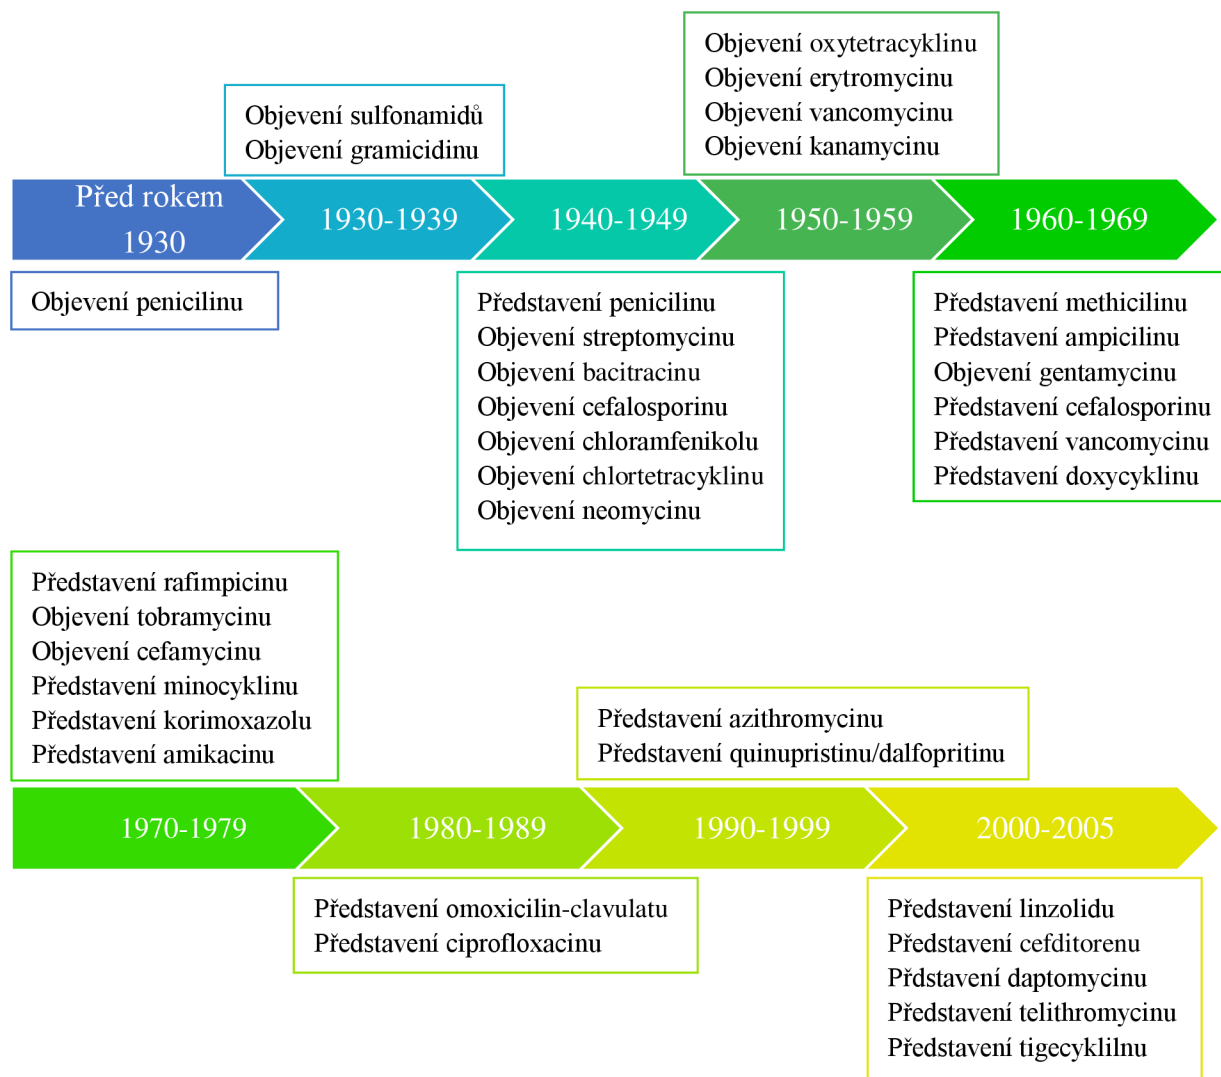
Objevení sulfonamidů
Objevení gramicidinu

Objevení oxytetracyklinu
Objevení erytromycinu
Objevení vancomycinu
Objevení kanamycinu

Před rokem 1930

1930-1939

1940-1949

1950-1959

1960-1969

Objevení penicilinu

Představení penicilinu
Objevení streptomycinu
Objevení bacitracinu
Objevení cefalosporinu
Objevení chloramfenikolu
Objevení chlortetracyklinu
Objevení neomycinu

Představení methicilinu
Představení ampicilinu
Objevení gentamycinu
Představení cefalosporinu
Představení vancomycinu
Představení doxycyklinu

Představení rafimpicinu
Objevení tobramycinu
Objevení cefamycinu
Představení minocyklinu
Představení korimoxazolu
Představení amikacinu

Představení azithromycinu
Představení quinupristinu/dalfopritinu

1970-1979

1980-1989

1990-1999

2000-2005

Představení omoxicilin-clavulatu
Představení ciprofloxacinu

Představení linzolidu
Představení cefditorenu
Pŕdstavení daptomycinu
Představení telithromycinu
Představení tigecyklilnu